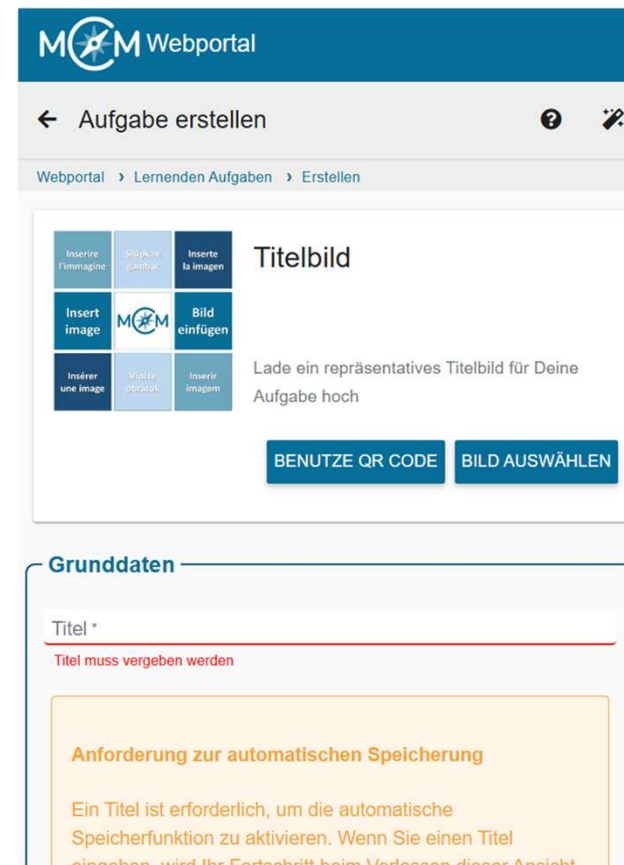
MCM Webportal

← Aufgabe erstellen

Webportal › Lernenden Aufgaben › Erstellen

| Inserire l'immagine | Sisipkan gambar | Inserte la imagen |
|---|---|---|
| Insert image | MCM | Bild einfügen |
| Insérer une image | Vložte obrázek | Inserir imagem |

Titelbild

Lade ein repräsentatives Titelbild für Deine Aufgabe hoch

BENUTZE QR CODE BILD AUSWÄHLEN

Grunddaten

Titel *

Titel muss vergeben werden

Anforderung zur automatischen Speicherung

Ein Titel ist erforderlich, um die automatische Speicherfunktion zu aktivieren. Wenn Sie einen Titel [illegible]